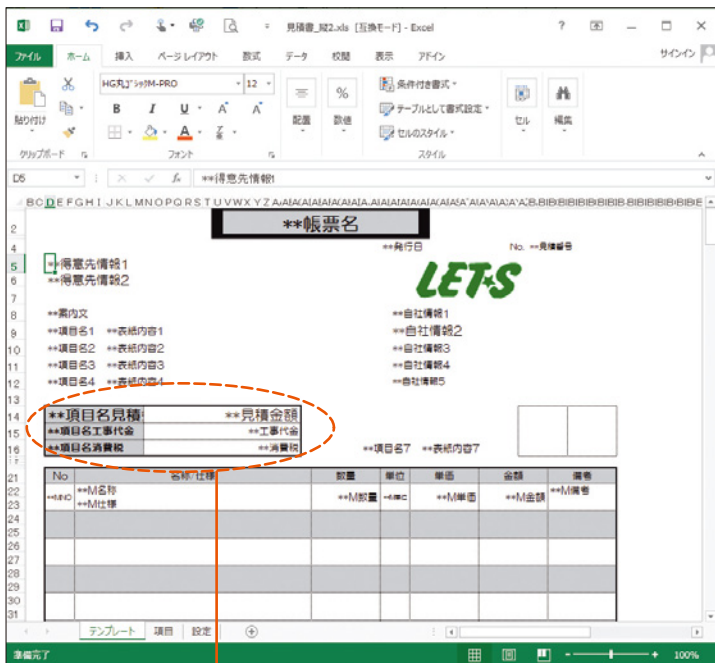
見積書_縦2.xls [互換モード] - Excel ? サインイン

ファイル ホーム 挿入 ページレイアウト 数式 データ 校閲 表示 アドイン

貼り付け HG丸ｺﾞｼｯｸM-PRO 12 B I U A A 配置 % 数値 条件付き書式 テーブルとして書式設定 セルのスタイル セル 編集

クリップボード フォント スタイル

D5 $f_x$ **得意先情報1

BCDEFGHIJKLMNOPQRSTUVWXYZAAABACADAEAFAGAHAIAJAKALAMANAOAPAQARASATAUAVAWAXAYAZBABBBCBDBEBFBGBHBIBJBKBLBMBNBOBPBQBRBSBTBUBVBWBXBYBZ

**帳票名

**発行日 No. **見積番号

**得意先情報1
**得意先情報2

LET-S

**案内文 **自社情報1
**項目名1 **表紙内容1 **自社情報2
**項目名2 **表紙内容2 **自社情報3
**項目名3 **表紙内容3 **自社情報4
**項目名4 **表紙内容4 **自社情報5

| **項目名見積 | **見積金額 |
|---|---|
| **項目名工事代金 | **工事代金 |
| **項目名消費税 | **消費税 |

**項目名7 **表紙内容7

| No | 名称・仕様 | 数量 | 単位 | 単価 | 金額 | 備考 |
|---|---|---|---|---|---|---|
| **MNO | **M名称 **M仕様 | **M数量 | **M単位 | **M単価 | **M金額 | **M備考 |

テンプレート 項目 設定

準備完了 100%